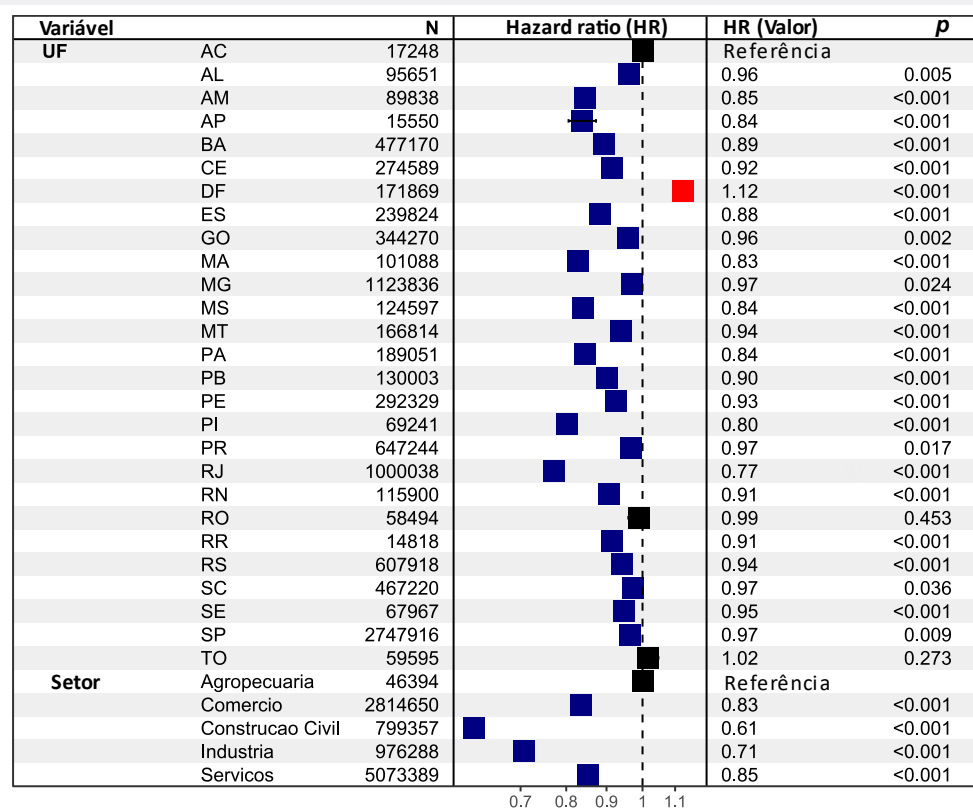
| Variável | | N | Hazard ratio (HR) | HR (Valor) | $p$ |
|---|---|---|---|---|---|
| UF | AC | 17248 | | Referência | |
| | AL | 95651 | | 0.96 | 0.005 |
| | AM | 89838 | | 0.85 | <0.001 |
| | AP | 15550 | | 0.84 | <0.001 |
| | BA | 477170 | | 0.89 | <0.001 |
| | CE | 274589 | | 0.92 | <0.001 |
| | DF | 171869 | | 1.12 | <0.001 |
| | ES | 239824 | | 0.88 | <0.001 |
| | GO | 344270 | | 0.96 | 0.002 |
| | MA | 101088 | | 0.83 | <0.001 |
| | MG | 1123836 | | 0.97 | 0.024 |
| | MS | 124597 | | 0.84 | <0.001 |
| | MT | 166814 | | 0.94 | <0.001 |
| | PA | 189051 | | 0.84 | <0.001 |
| | PB | 130003 | | 0.90 | <0.001 |
| | PE | 292329 | | 0.93 | <0.001 |
| | PI | 69241 | | 0.80 | <0.001 |
| | PR | 647244 | | 0.97 | 0.017 |
| | RJ | 1000038 | | 0.77 | <0.001 |
| | RN | 115900 | | 0.91 | <0.001 |
| | RO | 58494 | | 0.99 | 0.453 |
| | RR | 14818 | | 0.91 | <0.001 |
| | RS | 607918 | | 0.94 | <0.001 |
| | SC | 467220 | | 0.97 | 0.036 |
| | SE | 67967 | | 0.95 | <0.001 |
| | SP | 2747916 | | 0.97 | 0.009 |
| | TO | 59595 | | 1.02 | 0.273 |
| Setor | Agropecuaria | 46394 | | Referência | |
| | Comercio | 2814650 | | 0.83 | <0.001 |
| | Construcao Civil | 799357 | | 0.61 | <0.001 |
| | Industria | 976288 | | 0.71 | <0.001 |
| | Servicos | 5073389 | | 0.85 | <0.001 |

0.7 0.8 0.9 1 1.1